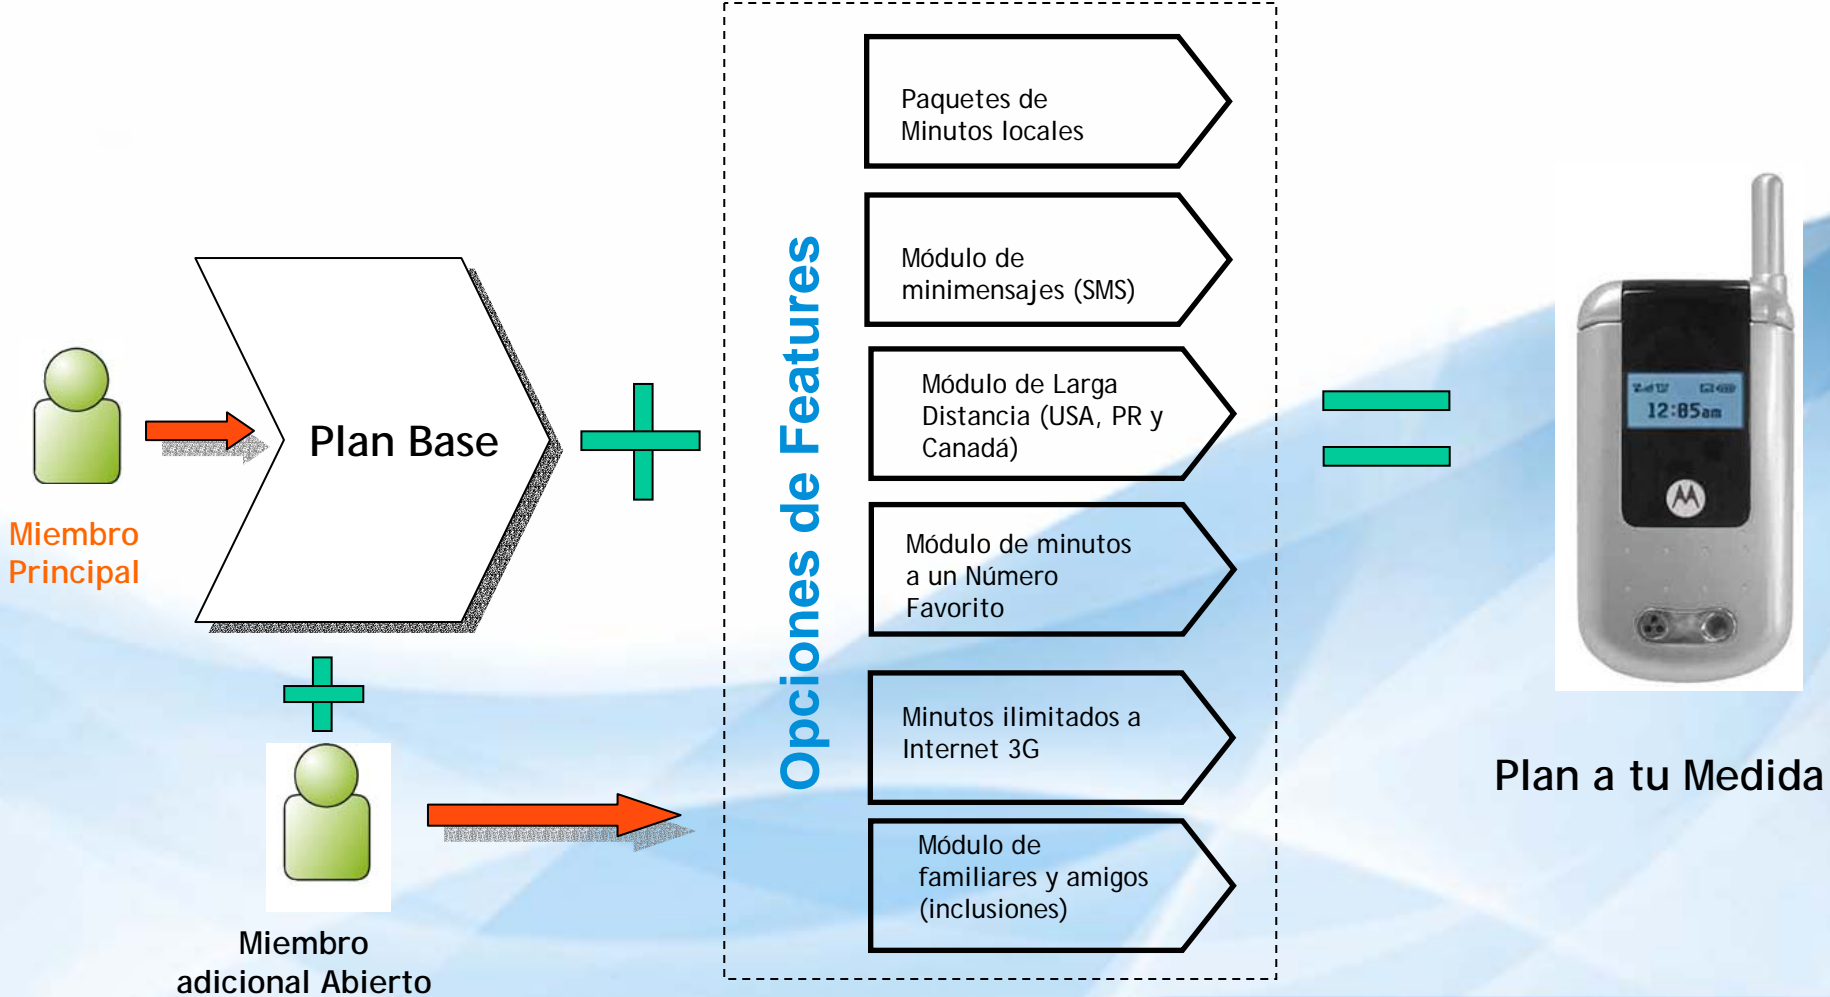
Miembro Principal

Plan Base

Miembro adicional Abierto

Opciones de Features

Paquetes de Minutos locales

Módulo de minimensajes (SMS)

Módulo de Larga Distancia (USA, PR y Canadá)

Módulo de minutos a un Número Favorito

Minutos ilimitados a Internet 3G

Módulo de familiares y amigos (inclusiones)

12:05am

Plan a tu Medida